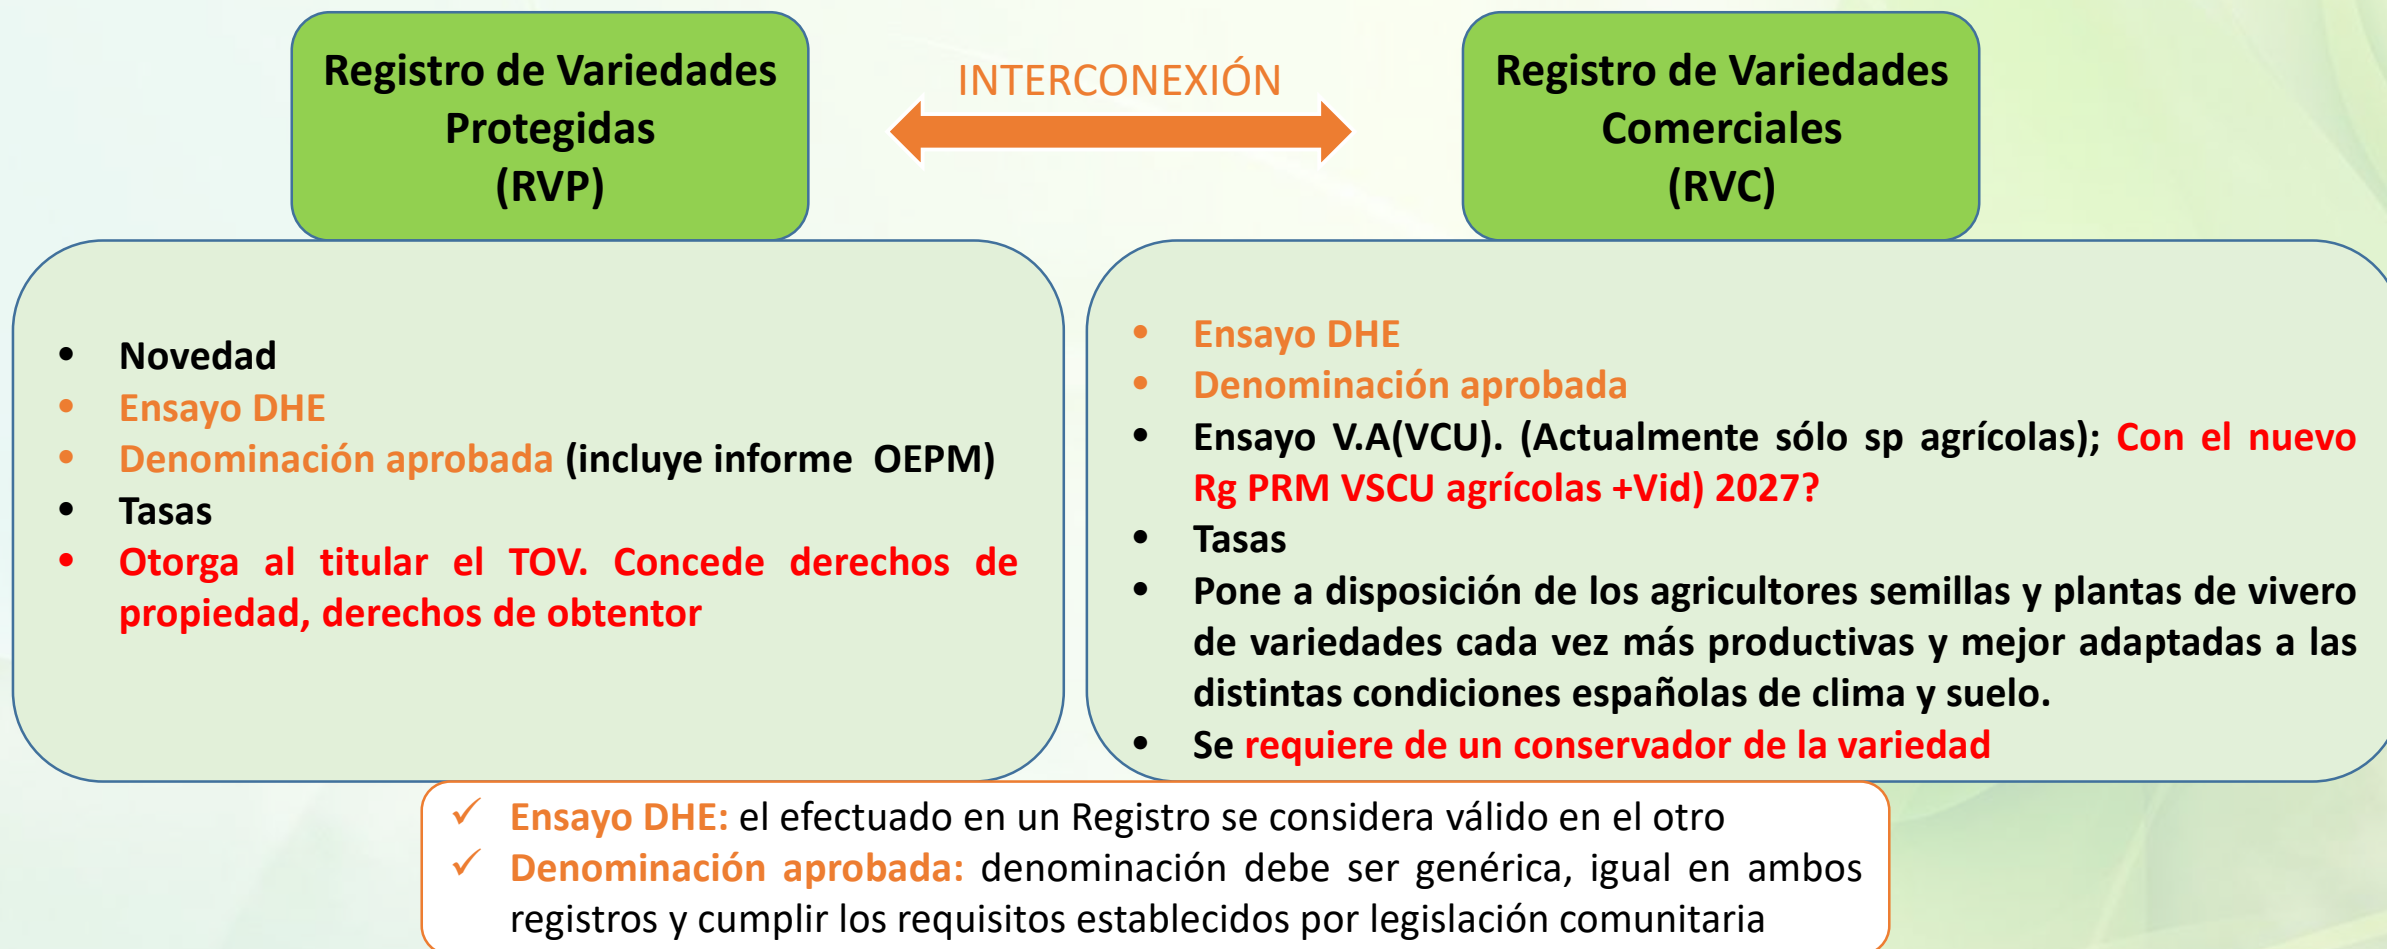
Registro de Variedades Protegidas (RVP)

INTERCONEXIÓN

Registro de Variedades Comerciales (RVC)

- Novedad
- Ensayo DHE
- Denominación aprobada (incluye informe OEPM)
- Tasas
- Otorga al titular el TOV. Concede derechos de propiedad, derechos de obtentor

- Ensayo DHE
- Denominación aprobada
- Ensayo V.A(VCU). (Actualmente sólo sp agrícolas); Con el nuevo Rg PRM VSCU agrícolas +Vid) 2027?
- Tasas
- Pone a disposición de los agricultores semillas y plantas de vivero de variedades cada vez más productivas y mejor adaptadas a las distintas condiciones españolas de clima y suelo.
- Se requiere de un conservador de la variedad

✓ Ensayo DHE: el efectuado en un Registro se considera válido en el otro
✓ Denominación aprobada: denominación debe ser genérica, igual en ambos registros y cumplir los requisitos establecidos por legislación comunitaria